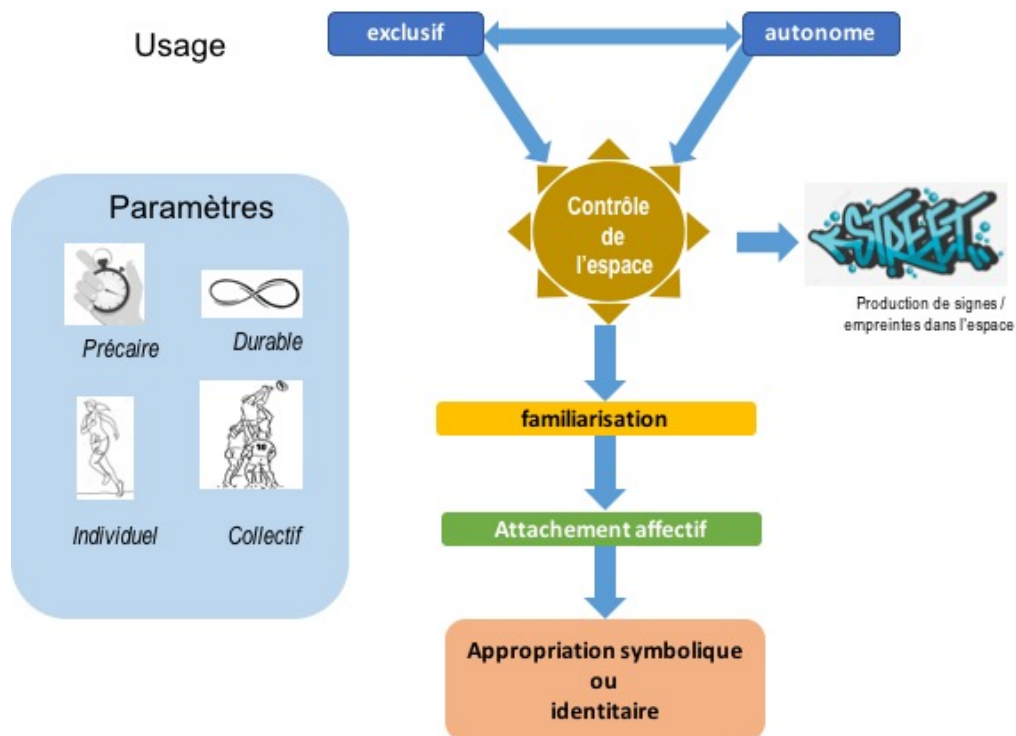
Usage

exclusif

autonome

Paramètres

Précaire

Durable

Individuel

Collectif

Contrôle de l'espace

STREET

Production de signes / empreintes dans l'espace

familiarisation

Attachement affectif

Appropriation symbolique ou identitaire